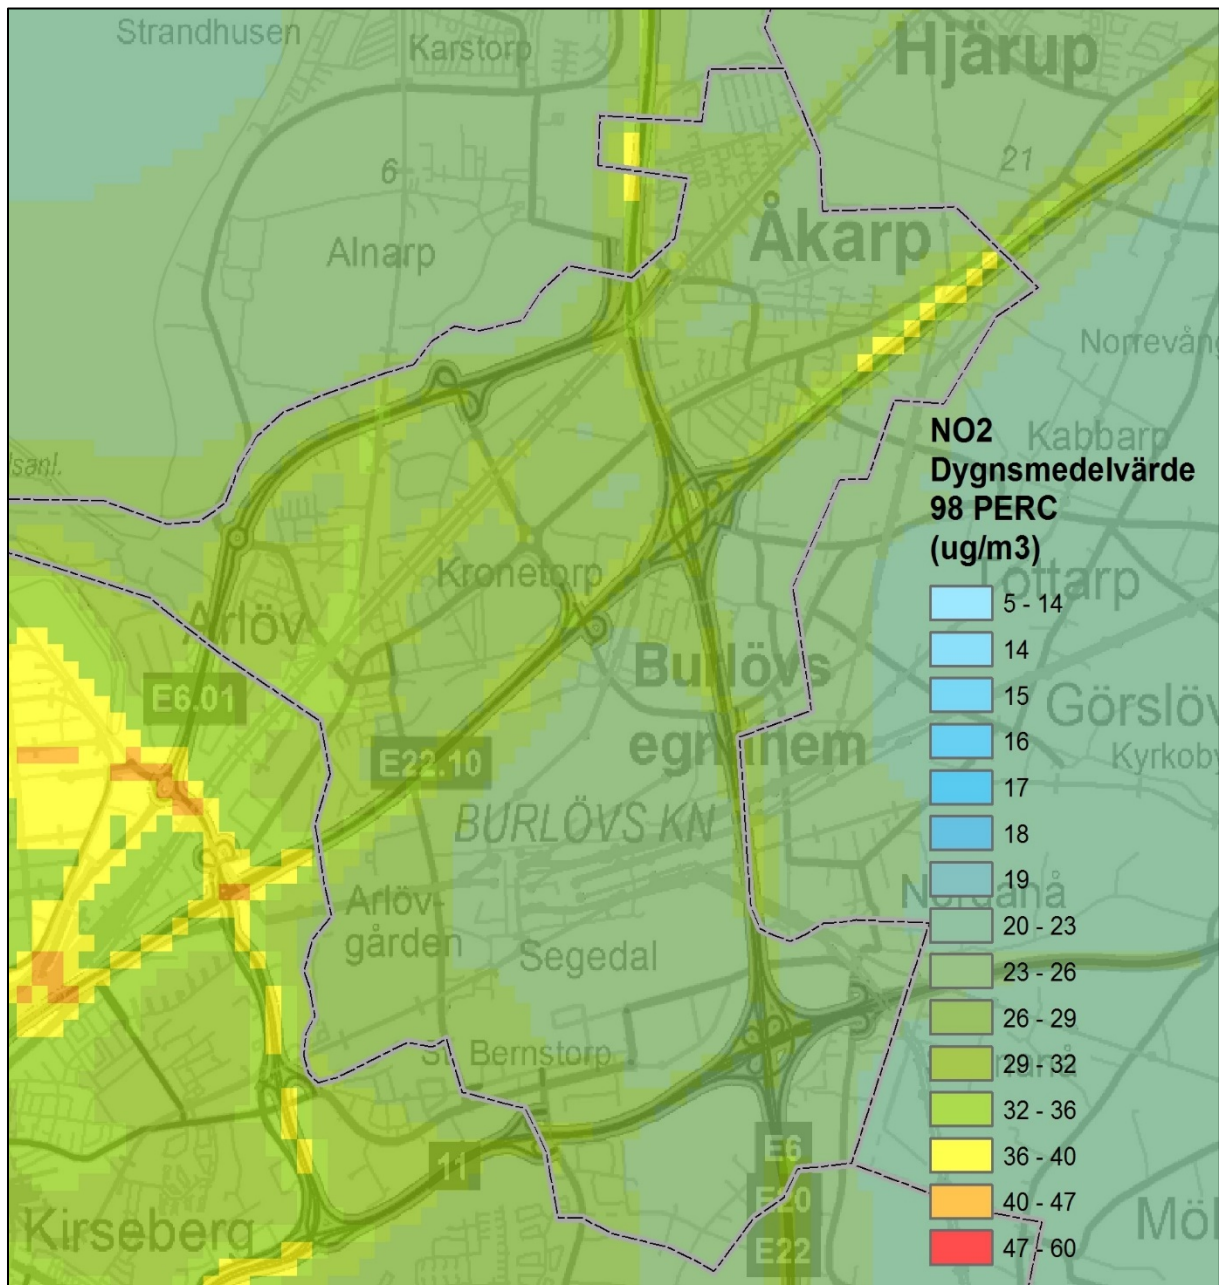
Strandhusen
Karstorp
Hjärup
6
21
Åkarp
Alnarp
Norrevång
Kabbarp
sanl.
Kronetorp
Lottarp
Arlöv
Burlövs egnahem
Görslöv
Kyrkoby
E6.01
E22.10
BURLÖVS KN
Nordanå
Arlövgården
Segedal
St Bernstorp
11
E6
E20
E22
Kirseberg
Möl

NO2
Dygnsmedelvärde
98 PERC
(ug/m3)

5 - 14
14
15
16
17
18
19
20 - 23
23 - 26
26 - 29
29 - 32
32 - 36
36 - 40
40 - 47
47 - 60